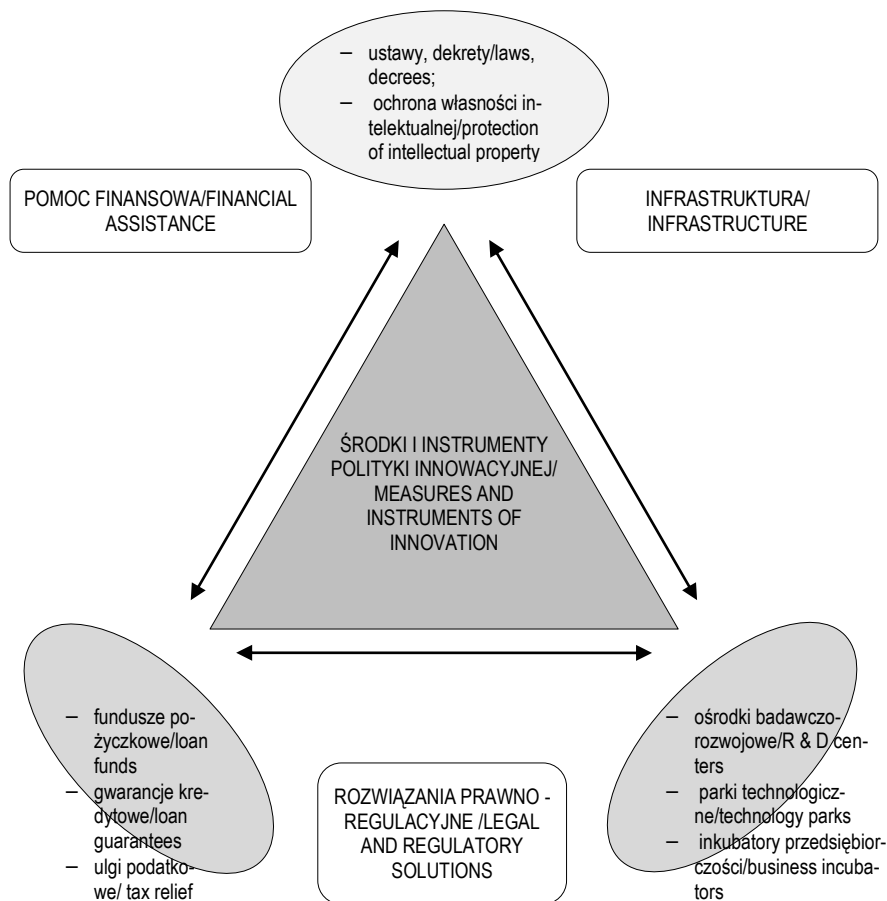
– ustawy, dekrety/laws, decrees;
– ochrona własności intelektualnej/protection of intellectual property

POMOC FINANSOWA/FINANCIAL ASSISTANCE

INFRASTRUKTURA/ INFRASTRUCTURE

ŚRODKI I INSTRUMENTY POLITYKI INNOWACYJNEJ/ MEASURES AND INSTRUMENTS OF INNOVATION

– fundusze pożyczkowe/loan funds
– gwarancje kredytowe/loan guarantees
– ulgi podatkowe/ tax relief

ROZWIĄZANIA PRAWNO - REGULACYJNE /LEGAL AND REGULATORY SOLUTIONS

– ośrodki badawczo-rozwojowe/R & D centers
– parki technologiczne/technology parks
– inkubatory przedsiębiorczości/business incubators